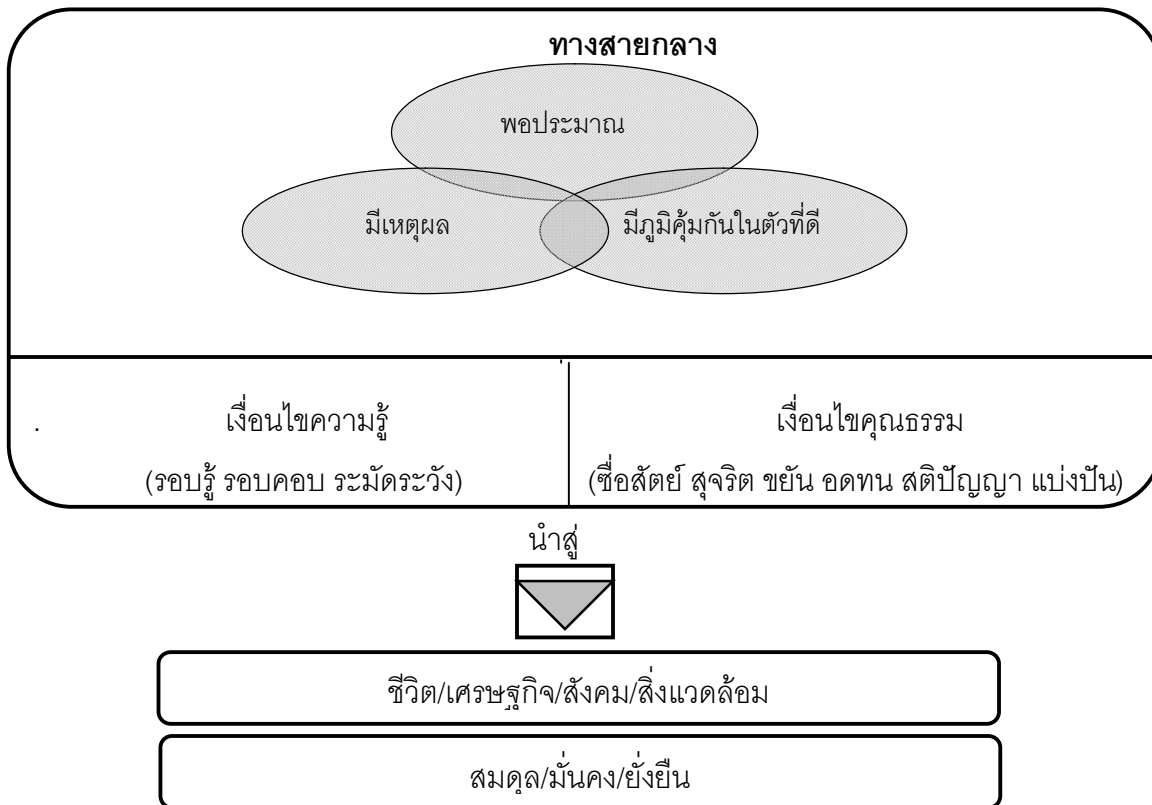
ทางสายกลาง

พอประมาณ

มีเหตุผล

มีภูมิคุ้มกันในตัวที่ดี

เงื่อนไขความรู้

(รอบรู้ รอบคอบ ระมัดระวัง)

เงื่อนไขคุณธรรม

(ซื่อสัตย์ สุจริต ขยัน อดทน สติปัญญา แบ่งปัน)

นำสู่

ชีวิต/เศรษฐกิจ/สังคม/สิ่งแวดล้อม

สมดุล/มั่นคง/ยั่งยืน